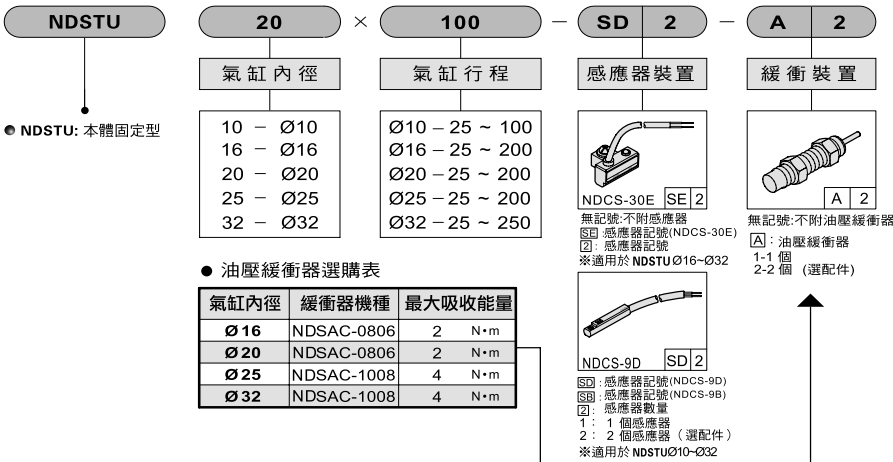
NDSTU

20 × 100 − SD 2 − A 2

氣缸內徑

10 − Ø10
16 − Ø16
20 − Ø20
25 − Ø25
32 − Ø32

氣缸行程

Ø10 − 25 ~ 100
Ø16 − 25 ~ 200
Ø20 − 25 ~ 200
Ø25 − 25 ~ 200
Ø32 − 25 ~ 250

感應器裝置

NDCS-30E SE 2

無記號:不附感應器
SE :感應器記號(NDCS-30E)
2 : 感應器記號
※適用於 NDSTU Ø16~Ø32

NDCS-9D SD 2

SD :感應器記號(NDCS-9D)
SB :感應器記號(NDCS-9B)
2 : 感應器數量
1 : 1 個感應器
2 : 2 個感應器 (選配件)
※適用於 NDSTU Ø10~Ø32

緩衝裝置

A 2

無記號:不附油壓緩衝器
A :油壓緩衝器
1-1 個
2-2 個 (選配件)

● NDSTU: 本體固定型

● 油壓緩衝器選購表

| 氣缸內徑 | 緩衝器機種 | 最大吸收能量 |
|---|---|---|
| Ø16 | NDSAC-0806 | 2 N•m |
| Ø20 | NDSAC-0806 | 2 N•m |
| Ø25 | NDSAC-1008 | 4 N•m |
| Ø32 | NDSAC-1008 | 4 N•m |